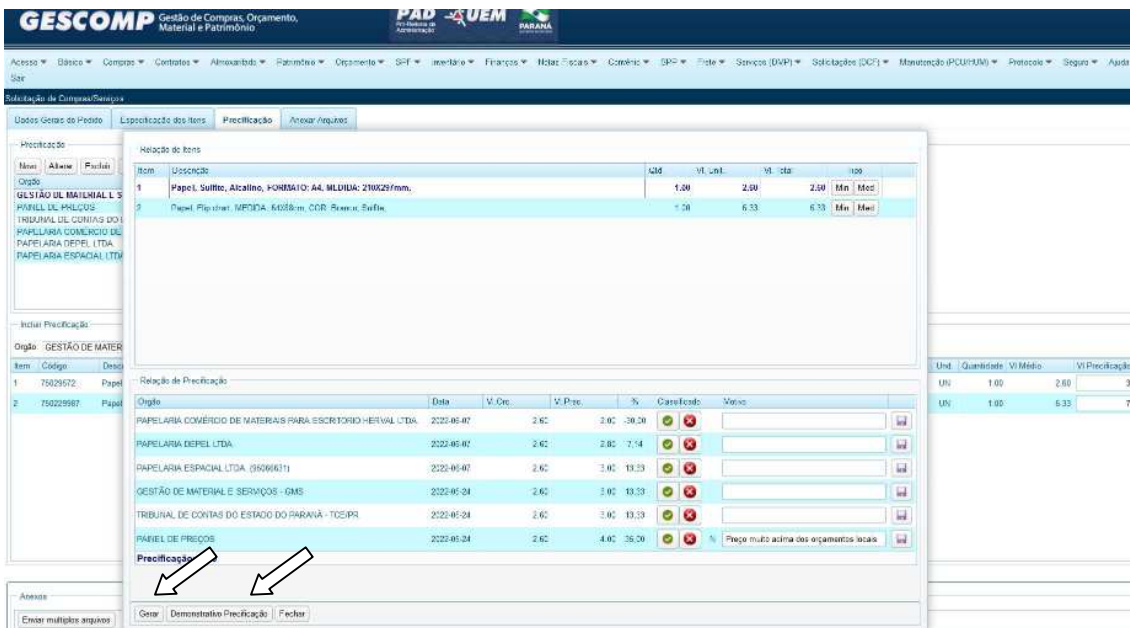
GESCOMP Gestão de Compras, Orçamento, Material e Patrimônio

PAD UEM PARANÁ

Acesso ▾ Básico ▾ Compras ▾ Contratos ▾ Almoxarifado ▾ Patrimônio ▾ Orçamento ▾ SPF ▾ Inventário ▾ Finanças ▾ Notas Fiscais ▾ Comércio ▾ SPP ▾ Frete ▾ Serviços (DVP) ▾ Solicitações (DCF) ▾ Manutenção (PCU/HUM) ▾ Protocolo ▾ Seguro ▾ Ajuda
Sair

Solicitação de Compras/Serviços

Dados Gerais do Pedido | Especificação dos Itens | Precificação | Anexar Arquivos

Precificação
Novo | Alterar | Excluir
Orgão
GESTÃO DE MATERIAL E S
PAINEL DE PREÇOS
TRIBUNAL DE CONTAS DO E
PAPELARIA COMÉRCIO DE
PAPELARIA DEPEL LTDA
PAPELARIA ESPACIAL LTDA

Relação de Itens

| Item | Descrição | Qtd | Vl. Unt. | Vl. Total | Tipo |
|---|---|---|---|---|---|
| 1 | Papel, Sulfite, Alcalino, FORMATO: A4, MEDIDA: 210X297mm. | 1.00 | 2.60 | 2.60 | Min Med |
| 2 | Papel, Flipchart, MEDIDA: 64X88cm, COR: Branco, Sulfite. | 1.00 | 6.33 | 6.33 | Min Med |

Iniciar Precificação
Orgão GESTÃO DE MATER

| Item | Código | Desc | Und. | Quantidade | Vl Médio | Vl Precificação |
|---|---|---|---|---|---|---|
| 1 | 75029572 | Papel | UN | 1.00 | 2.60 | 3 |
| 2 | 750229587 | Papel | UN | 1.00 | 6.33 | 7 |

Relação de Precificação

| Orgão | Data | V. Orc. | V. Prec. | % | Classificado | Motivo |
|---|---|---|---|---|---|---|
| PAPELARIA COMÉRCIO DE MATERIAIS PARA ESCRITORIO HERVAL LTDA. | 2022-06-07 | 2.60 | 2.00 | -30.20 | | |
| PAPELARIA DEPEL LTDA. | 2022-06-07 | 2.60 | 2.80 | 7.14 | | |
| PAPELARIA ESPACIAL LTDA. (95066631) | 2022-06-07 | 2.60 | 3.00 | 13.33 | | |
| GESTÃO DE MATERIAL E SERVIÇOS - GMS | 2022-05-24 | 2.60 | 3.00 | 13.33 | | |
| TRIBUNAL DE CONTAS DO ESTADO DO PARANÁ - TCE/PR | 2022-05-24 | 2.60 | 3.00 | 13.33 | | |
| PAINEL DE PREÇOS | 2022-05-24 | 2.60 | 4.00 | 35.20 | N | Preço muito acima dos orçamentos locais |

Precificação

Anexos
Enviar multiplos arquivos

Gerar | Demonstrativo Precificação | Fechar